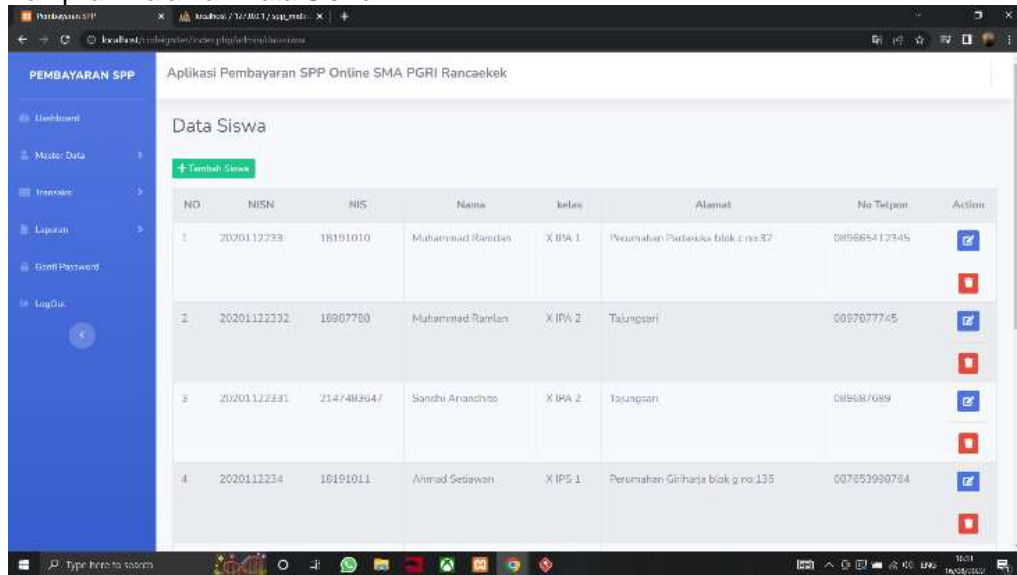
Pembayaran SPP | localhost / 127.0.0.1 / spp_mala

localhost/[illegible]

PEMBAYARAN SPP

Aplikasi Pembayaran SPP Online SMA PGRI Rancaekek

Dashboard

Master Data

Transaksi

Laporan

Ganti Password

LogOut

Data Siswa

+ Tambah Siswa

| NO | NISN | NIS | Nama | kelas | Alamat | No Telpon | Action |
|---|---|---|---|---|---|---|---|
| 1 | 2020112233 | 18191010 | Muhammad Ramdan | X IPA 1 | Perumahan Padasuka blok c no 37 | 085665412345 | |
| 2 | 20201122332 | 18807780 | Muhammad Ramlan | X IPA 2 | Tajungsari | 0897077745 | |
| 3 | 20201122331 | 2147483647 | Sandhi Ariandhito | X IPA 2 | Tajungsari | 089687689 | |
| 4 | 2020112234 | 18191011 | Ahmad Setiawan | X IPS 1 | Perumahan Giriharja blok g no 135 | 087853980764 | |

Type here to search

ENG 16:51 16/08/2022